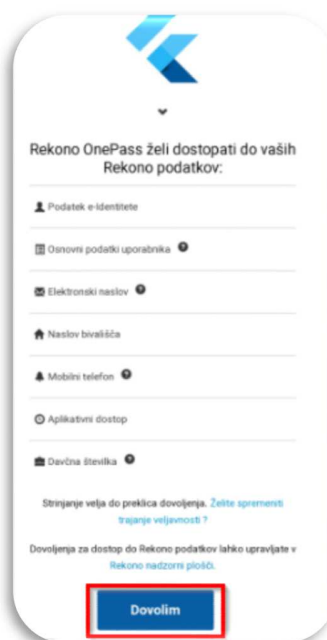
Rekono OnePass želi dostopati do vaših Rekono podatkov:

Podatek e-Identitete

Osnovni podatki uporabnika

Elektronski naslov

Naslov bivališča

Mobilni telefon

Aplikativni dostop

Davčna številka

Strinjanje velja do preklica dovoljenja. Želite spremeniti trajanje veljavnosti ?

Dovoljenja za dostop do Rekono podatkov lahko upravljate v Rekono nadzorni plošči.

Dovolim